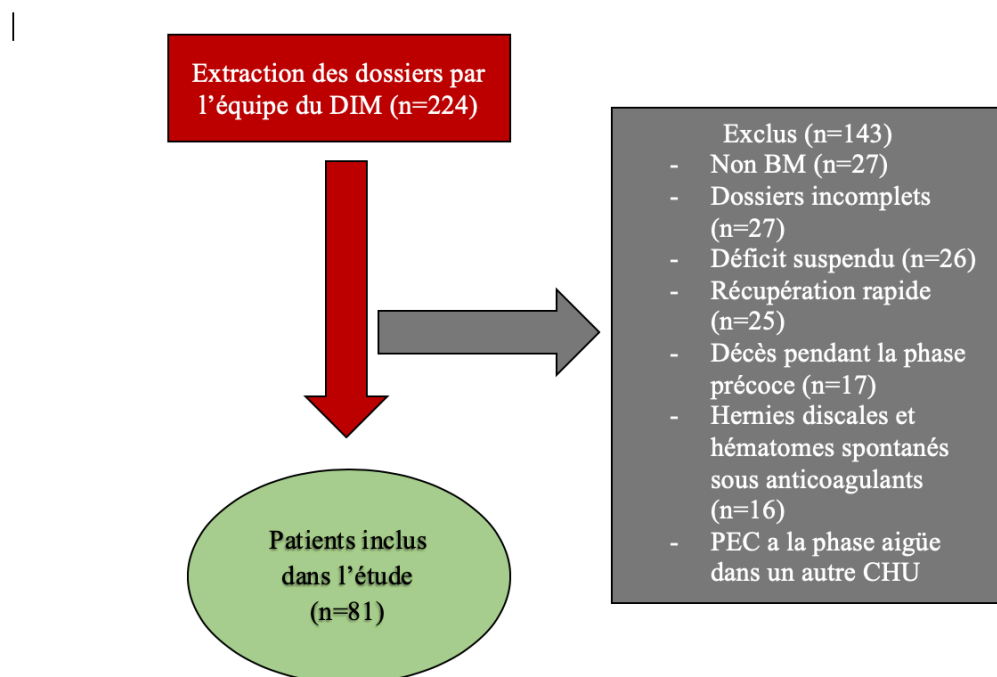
Extraction des dossiers par l'équipe du DIM (n=224)

Exclus (n=143)
- Non BM (n=27)
- Dossiers incomplets (n=27)
- Déficit suspendu (n=26)
- Récupération rapide (n=25)
- Décès pendant la phase précoce (n=17)
- Hernies discales et hématomes spontanés sous anticoagulants (n=16)
- PEC a la phase aigüe dans un autre CHU

Patients inclus dans l'étude (n=81)